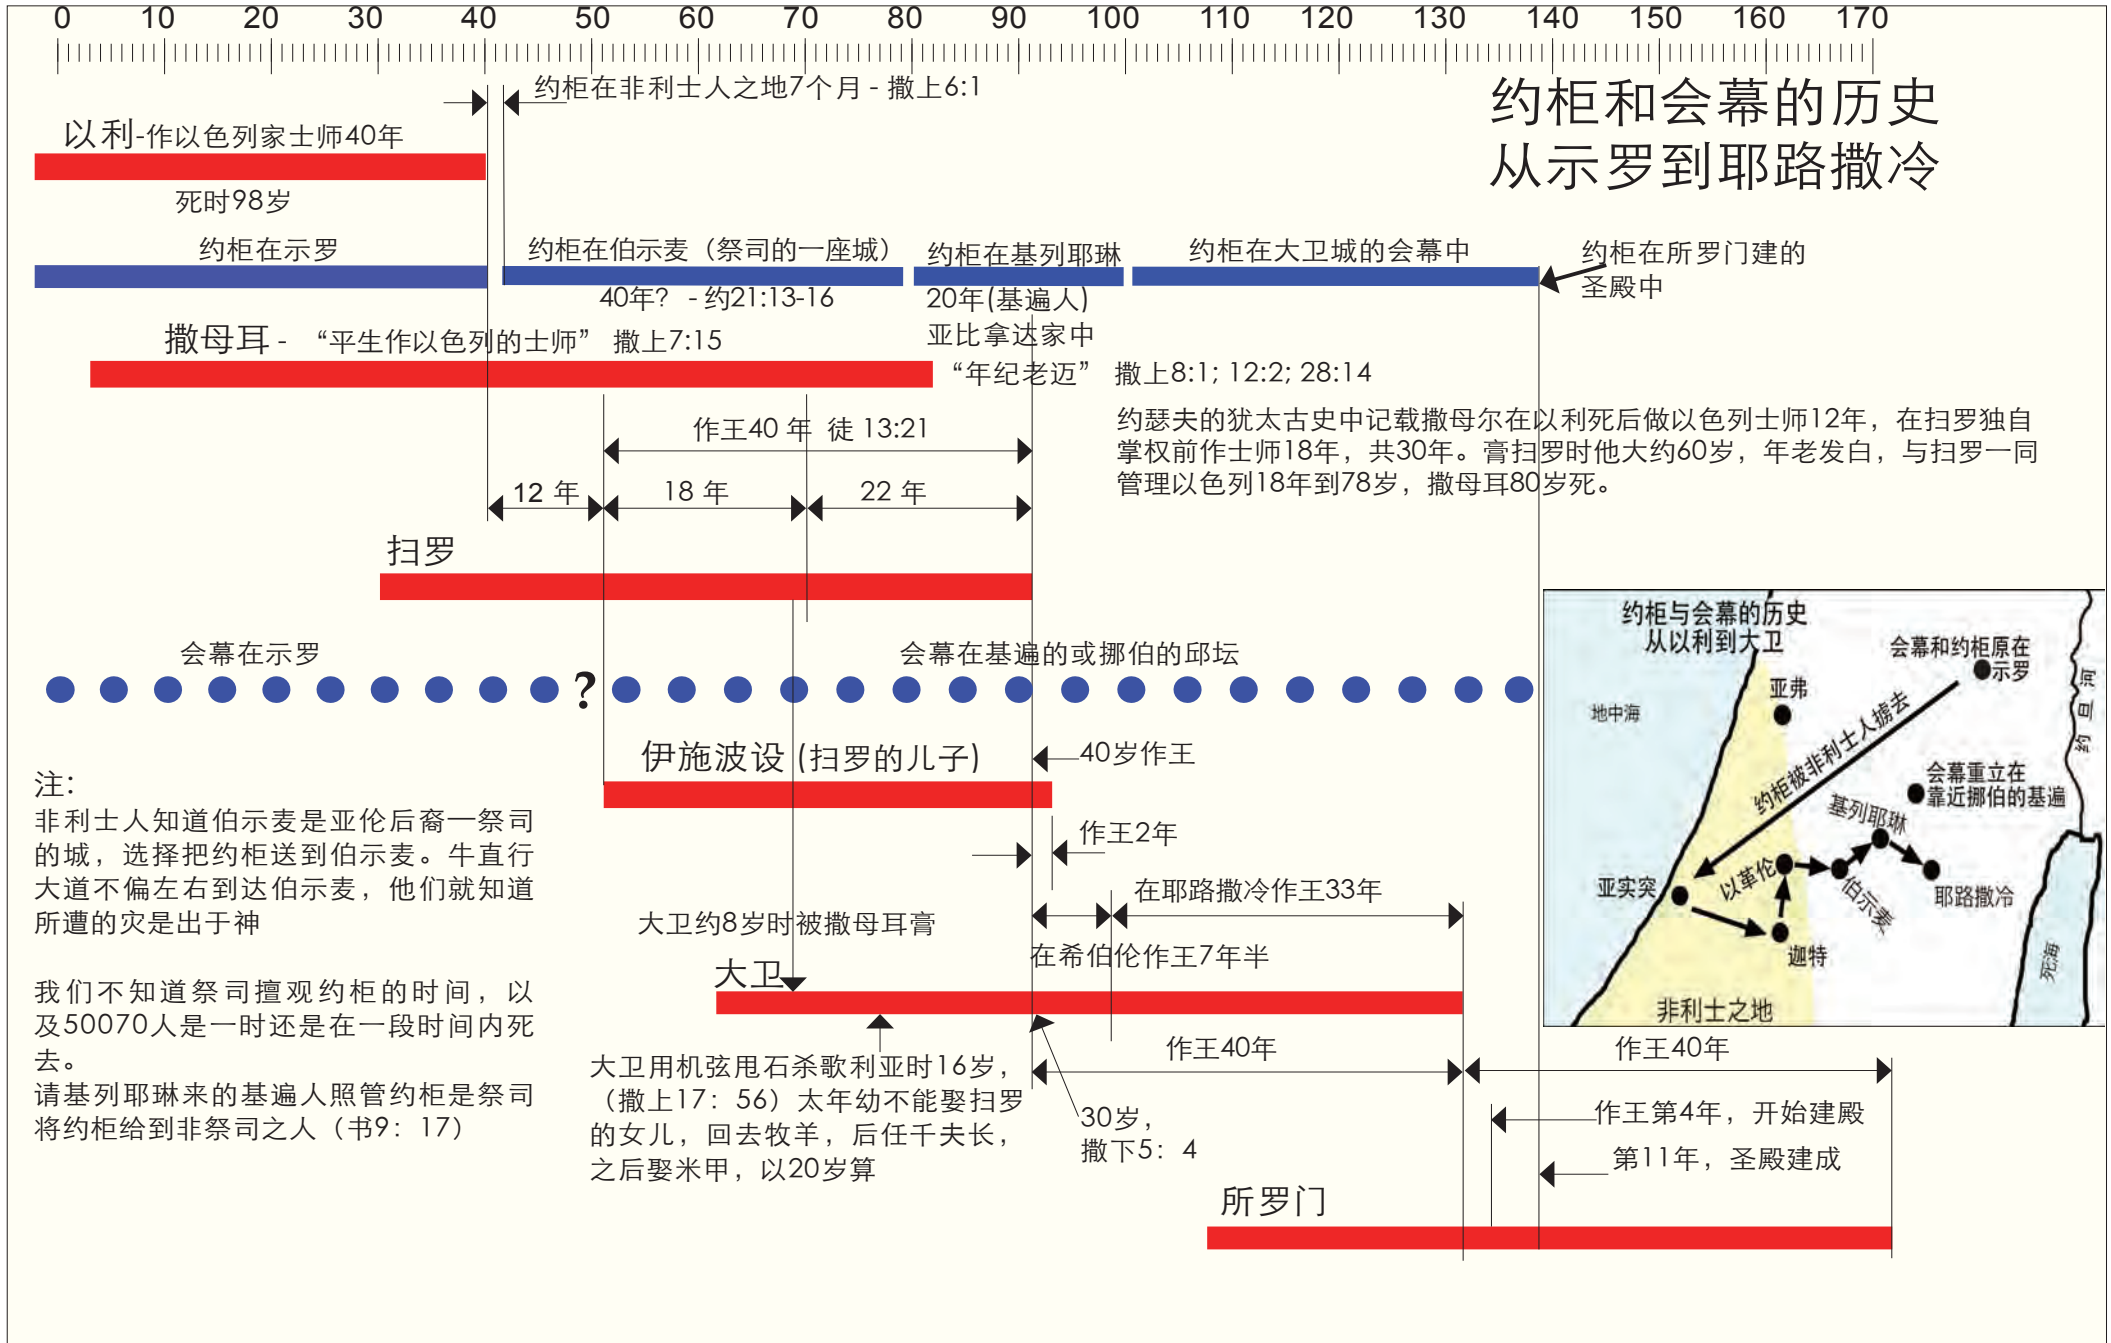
0 10 20 30 40 50 60 70 80 90 100 110 120 130 140 150 160 170

约柜在非利士人之地7个月 - 撒上6:1

约柜和会幕的历史
从示罗到耶路撒冷

以利-作以色列家士师40年

死时98岁

约柜在示罗

约柜在伯示麦（祭司的一座城）

约柜在基列耶琳

约柜在大卫城的会幕中

约柜在所罗门建的圣殿中

40年？ - 约21:13-16

20年(基遍人)
亚比拿达家中

撒母耳 - “平生作以色列的士师” 撒上7:15

“年纪老迈” 撒上8:1; 12:2; 28:14

约瑟夫的犹太古史中记载撒母尔在以利死后做以色列士师12年，在扫罗独自掌权前作士师18年，共30年。膏扫罗时他大约60岁，年老发白，与扫罗一同管理以色列18年到78岁，撒母耳80岁死。

作王40 年 徒 13:21

12 年

18 年

22 年

扫罗

约柜与会幕的历史
从以利到大卫

会幕和约柜原在示罗

亚弗

地中海

约旦河

约柜被非利士人掳去

会幕重立在靠近挪伯的基遍

基列耶琳

亚实突

以革伦

伯示麦

耶路撒冷

迦特

死海

非利士之地

会幕在示罗

会幕在基遍的或挪伯的邱坛

?

伊施波设 (扫罗的儿子)

40岁作王

注:
非利士人知道伯示麦是亚伦后裔一祭司的城，选择把约柜送到伯示麦。牛直行大道不偏左右到达伯示麦，他们就知道所遭的灾是出于神

我们不知道祭司擅观约柜的时间，以及50070人是一时还是在一段时间内死去。
请基列耶琳来的基遍人照管约柜是祭司将约柜给到非祭司之人（书9：17）

作王2年

在耶路撒冷作王33年

大卫约8岁时被撒母耳膏

在希伯伦作王7年半

大卫

作王40年

作王40年

大卫用机弦甩石杀歌利亚时16岁，（撒上17：56）太年幼不能娶扫罗的女儿，回去牧羊，后任千夫长，之后娶米甲，以20岁算

30岁，
撒下5：4

作王第4年，开始建殿

第11年，圣殿建成

所罗门